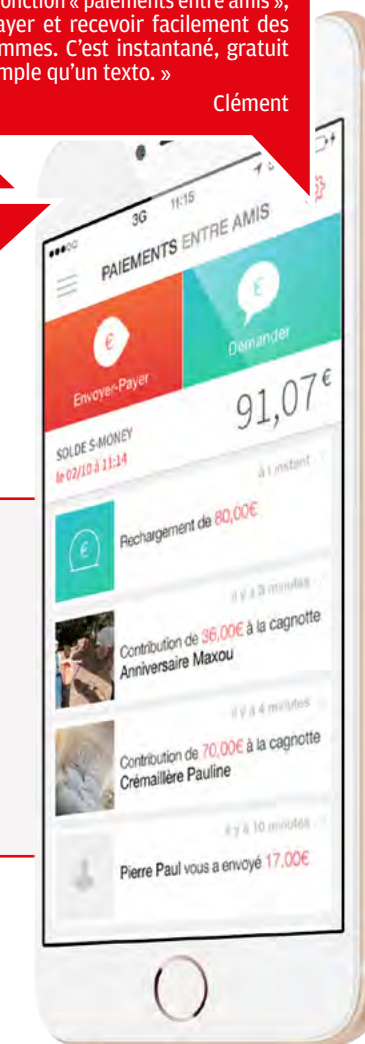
onction « paiements entre amis », ayer et recevoir facilement des mmes. C'est instantané, gratuit mple qu'un texto. »

Clément

3G 11:15

PAIEMENTS ENTRE AMIS

Envoyer-Payer

Demander

SOLDE S-MONEY
le 02/10 à 11:14

91,07€

à l'instant

Rechargement de 80,00€

il y a 3 minutes

Contribution de 36,00€ à la cagnotte
Anniversaire Maxou

il y a 4 minutes

Contribution de 70,00€ à la cagnotte
Crémaillère Pauline

il y a 10 minutes

Pierre Paul vous a envoyé 17,00€